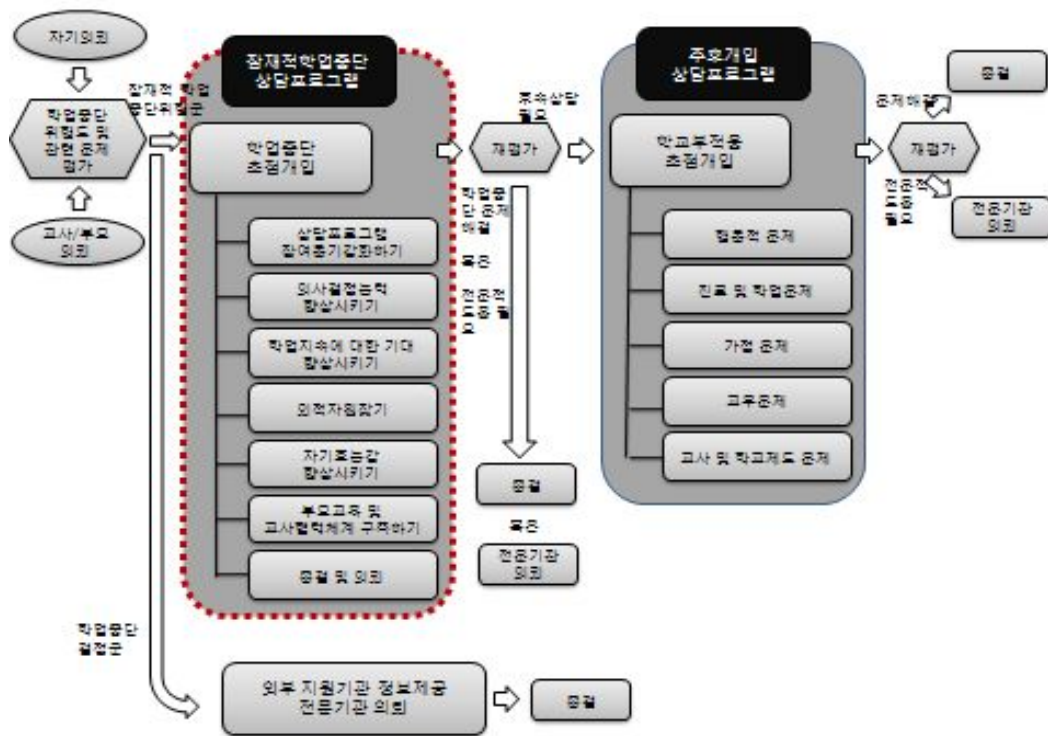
자기의뢰

학업중단 위험도 및 관련 문제 평가

고사/부모 의뢰

잠재적 학업 중단위험군

잠재적학업중단 상담프로그램

학업중단 초점개입

상담프로그램 참여동기강화하기

의사결정능력 향상시키기

학업지속에 대한 기대 향상시키기

외적자원찾기

자기효능감 향상시키기

부모교육 및 교사협력체계 구축하기

종결 및 의뢰

후속상담 필요

재평가

학업중단 문제 해결

혹은

전문적 도움 필요

종결

혹은

전문기관 의뢰

주호개입 상담프로그램

학교부적응 초점개입

정서적 문제

진로 및 학업문제

가정 문제

교우문제

교사 및 학교제도 문제

문제해결

재평가

전문적 도움 필요

종결

전문기관 의뢰

학업중단 결정군

외부 지원기관 정보제공 전문기관 의뢰

종결